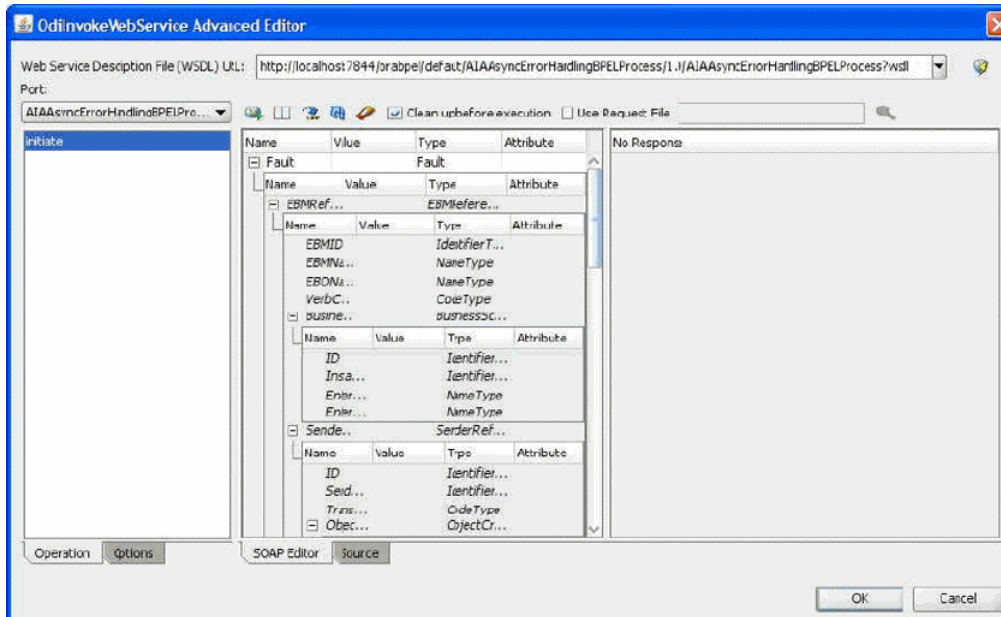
OdiInvokeWebService Advanced Editor

Web Service Desciption File (WSDL) Url: http://localhost:7844/orabpel/default/AIAAsyncErrorHandlingBPELProcess/1.0/AIAAsyncErrorHandlingBPELProcess?wsdl
Port:
AIAAsyncErrorHandlingBPELPro...
Clean upbefore execution
Use Request File

initiate

| Name | Value | Type | Attribute |
|---|---|---|---|
| Fault | | Fault | |

| Name | Value | Type | Attribute |
|---|---|---|---|
| EBMRef... | | EBMRefere... | |

| Name | Value | Type | Attribute |
|---|---|---|---|
| EBMID | | IdentifierT... | |
| EBMNa... | | NameType | |
| EBONa... | | NameType | |
| VerbC... | | CodeType | |
| Busine... | | BusinessSc... | |

| Name | Value | Type | Attribute |
|---|---|---|---|
| ID | | Identifier... | |
| Insa... | | Identifier... | |
| Enter... | | NameType | |
| Enter... | | NameType | |

| Name | Value | Type | Attribute |
|---|---|---|---|
| Sende... | | SenderRef... | |

| Name | Value | Type | Attribute |
|---|---|---|---|
| ID | | Identifier... | |
| Seid... | | Identifier... | |
| Trans... | | CodeType | |
| Objec... | | ObjectCr... | |

No Response

Operation
Options
SOAP Editor
Source

OK
Cancel